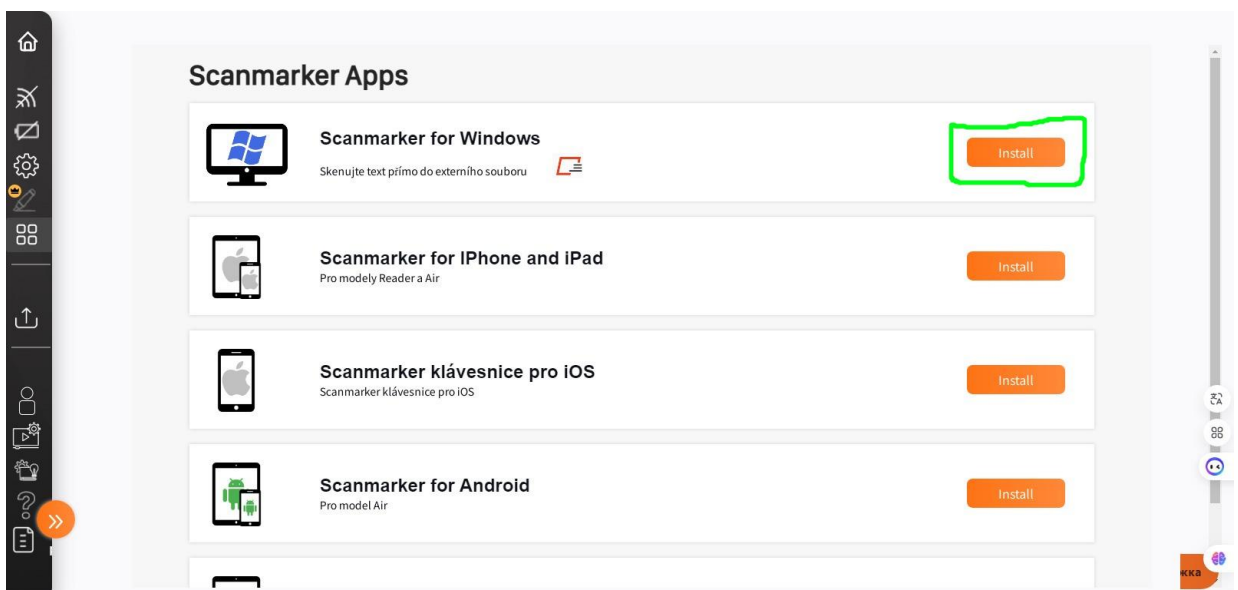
Scanmarker Apps

Scanmarker for Windows
Skenujte text přímo do externího souboru
Install

Scanmarker for IPhone and iPad
Pro modely Reader a Air
Install

Scanmarker klávesnice pro iOS
Scanmarker klávesnice pro iOS
Install

Scanmarker for Android
Pro model Air
Install

кка